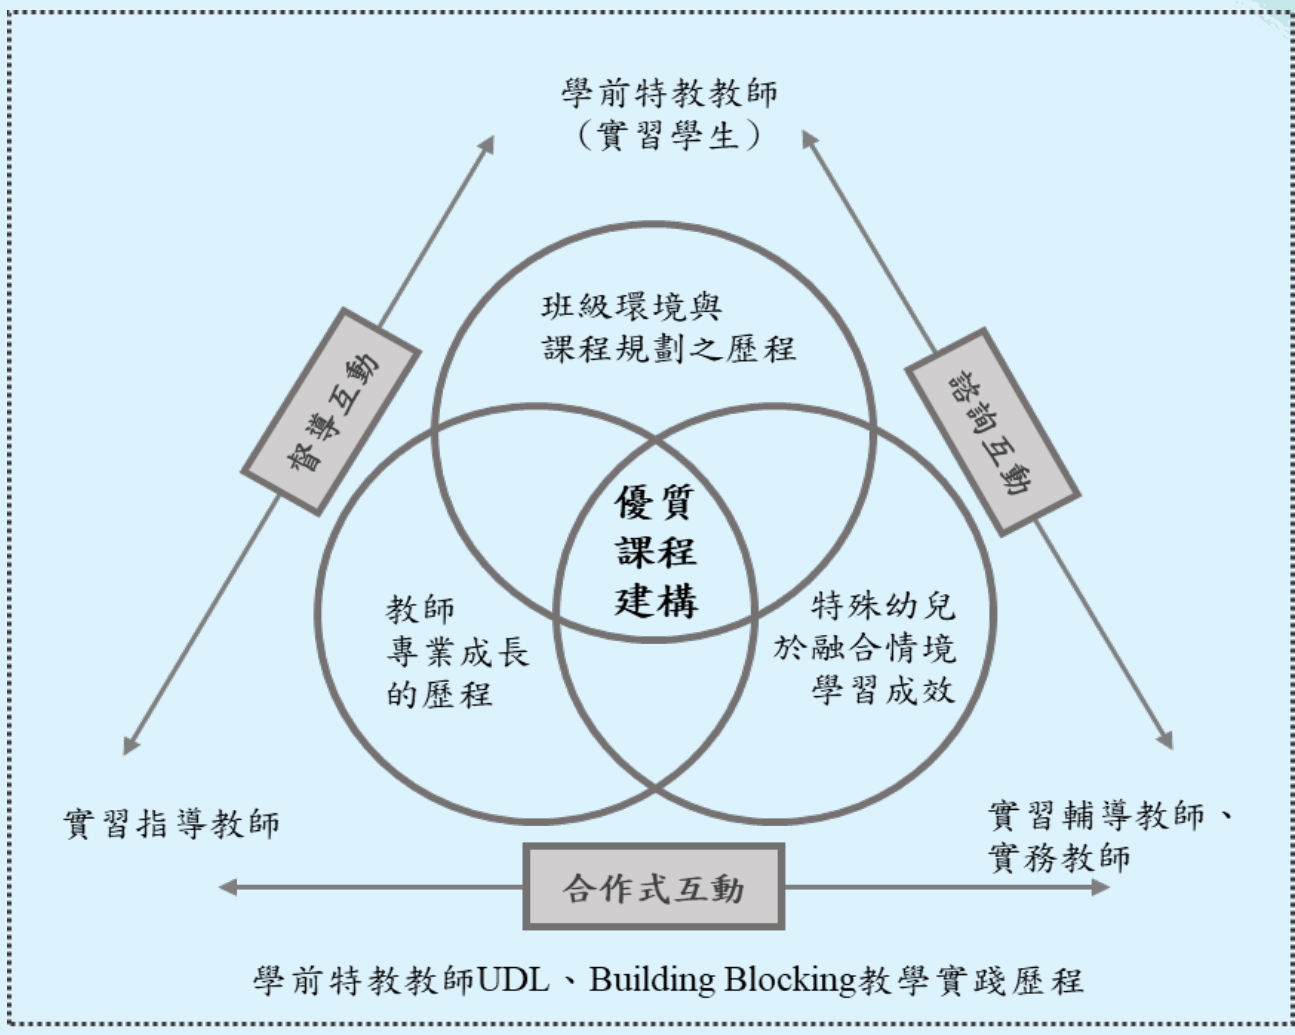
學前特教教師
（實習學生）

督導互動

諮詢互動

班級環境與
課程規劃之歷程

優質
課程
建構

教師
專業成長
的歷程

特殊幼兒
於融合情境
學習成效

實習指導教師

實習輔導教師、
實務教師

合作式互動

學前特教教師UDL、Building Blocking教學實踐歷程